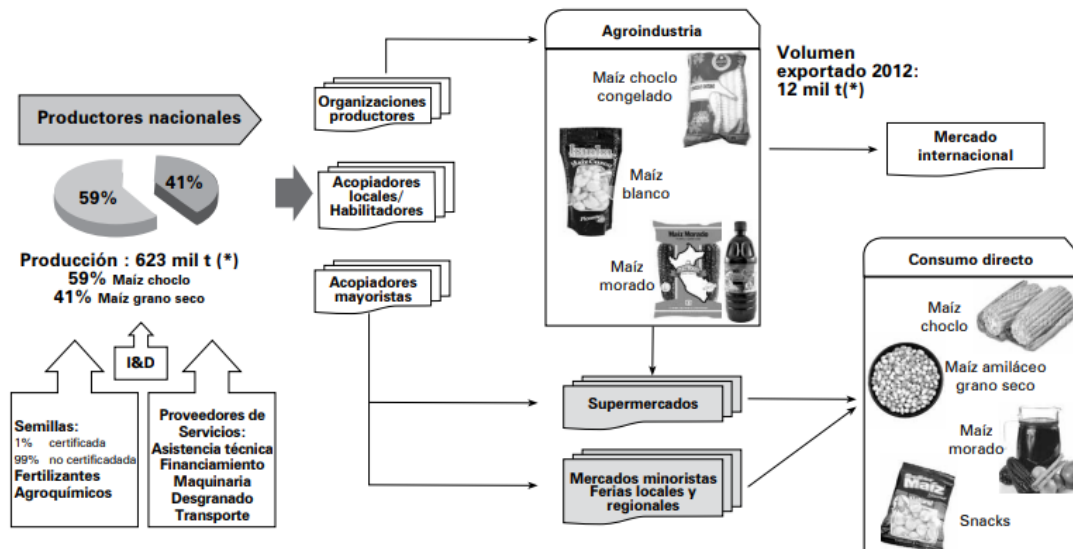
Productores nacionales

59%

41%

Producción : 623 mil t (*)
59% Maíz choclo
41% Maíz grano seco

I&D

Semillas:
1% certificada
99% no certificadada
Fertilizantes
Agroquímicos

Proveedores de Servicios:
Asistencia técnica
Financiamiento
Maquinaria
Desgranado
Transporte

Organizaciones productores

Acopiadores locales/ Habilitadores

Acopiadores mayoristas

Agroindustria

Maíz choclo congelado

Maíz blanco

Maíz morado

Volumen exportado 2012: 12 mil t(*)

Mercado internacional

Supermercados

Mercados minoristas Ferias locales y regionales

Consumo directo

Maíz choclo

Maíz amiláceo grano seco

Maíz morado

Snacks